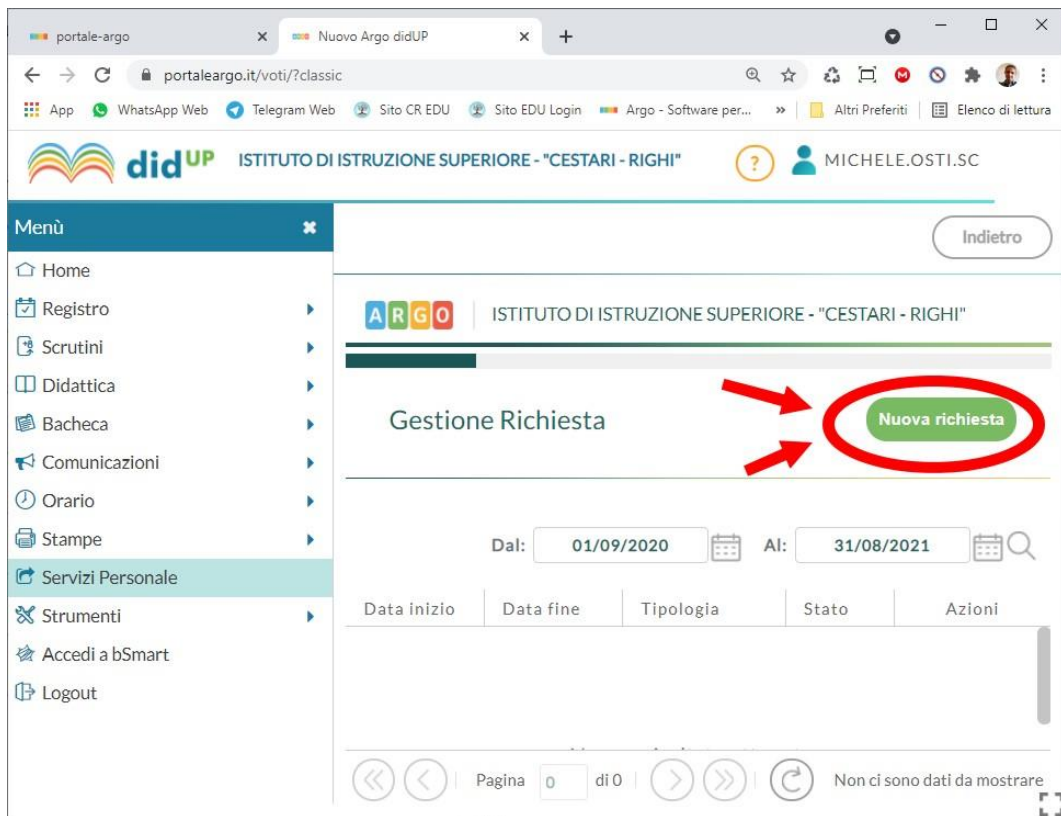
portale-argo
Nuovo Argo didUP
portaleargo.it/voti/?classic
App WhatsApp Web Telegram Web Sito CR EDU Sito EDU Login Argo - Software per... » Altri Preferiti Elenco di lettura

didUP ISTITUTO DI ISTRUZIONE SUPERIORE - "CESTARI - RIGHI" ? MICHELE.OSTI.SC

Menù
Home
Registro
Scrutini
Didattica
Bacheca
Comunicazioni
Orario
Stampe
Servizi Personale
Strumenti
Accedi a bSmart
Logout

Indietro

ARGO ISTITUTO DI ISTRUZIONE SUPERIORE - "CESTARI - RIGHI"

Gestione Richiesta

Nuova richiesta

Dal: 01/09/2020 Al: 31/08/2021

| Data inizio | Data fine | Tipologia | Stato | Azioni |
|---|---|---|---|---|

Pagina 0 di 0 Non ci sono dati da mostrare